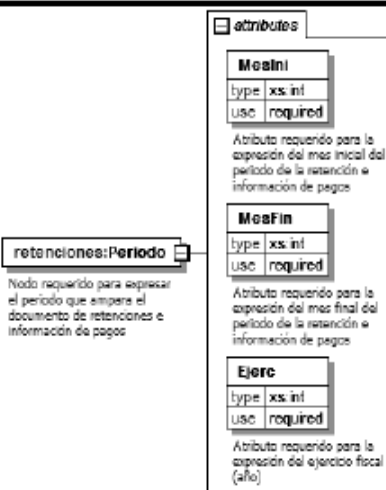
attributes

MesIni

| type | xs:int |
|---|---|
| use | required |

Atributo requerido para la expresión del mes inicial del periodo de la retención e información de pagos

retenciones:Periodo

Nodo requerido para expresar el periodo que ampara el documento de retenciones e información de pagos

MesFin

| type | xs:int |
|---|---|
| use | required |

Atributo requerido para la expresión del mes final del periodo de la retención e información de pagos

Ejerc

| type | xs:int |
|---|---|
| use | required |

Atributo requerido para la expresión del ejercicio fiscal (año)